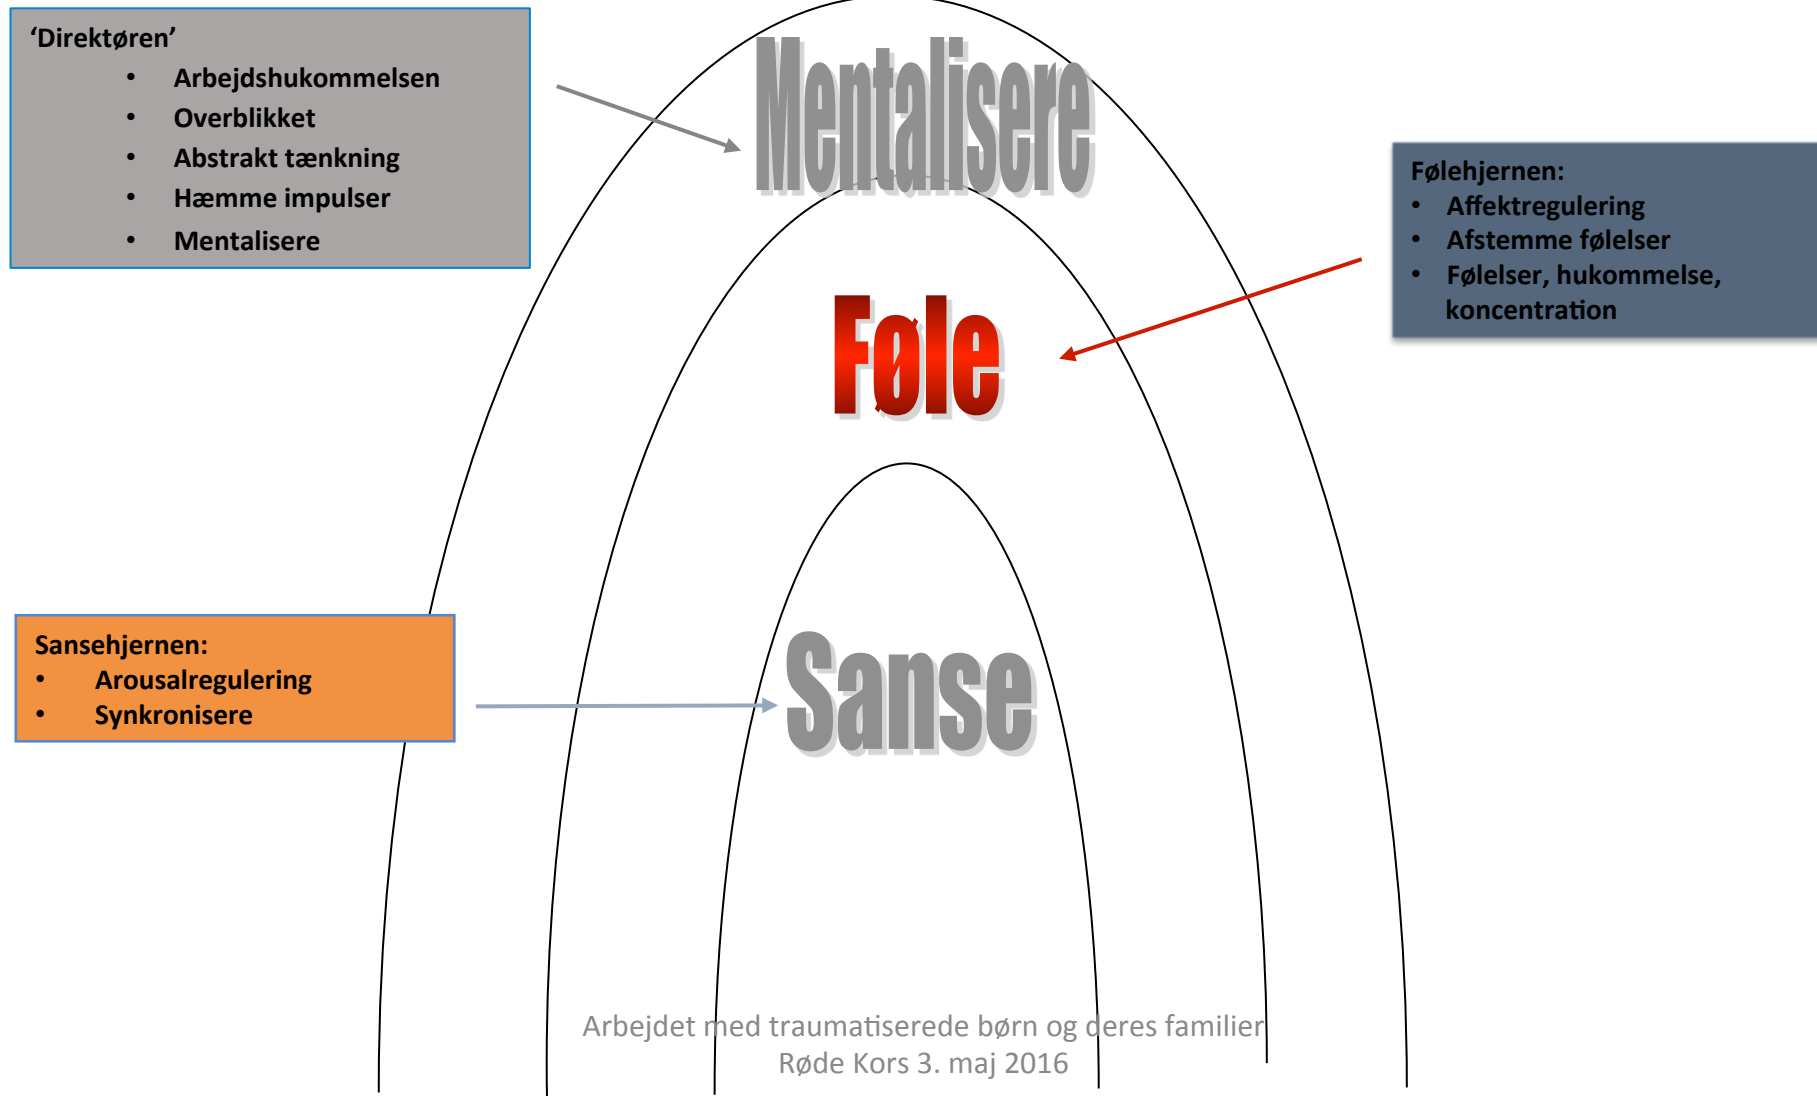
'Direktøren'
- Arbejdshukommelsen
- Overblikket
- Abstrakt tænkning
- Hæmme impulser
- Mentalisere

Mentalisere

Følehjernen:
- Affektregulering
- Afstemme følelser
- Følelser, hukommelse, koncentration

Føle

Sansehjernen:
- Arousalregulering
- Synkronisere

Sanse

Arbejdet med traumatiserede børn og deres familier
Røde Kors 3. maj 2016